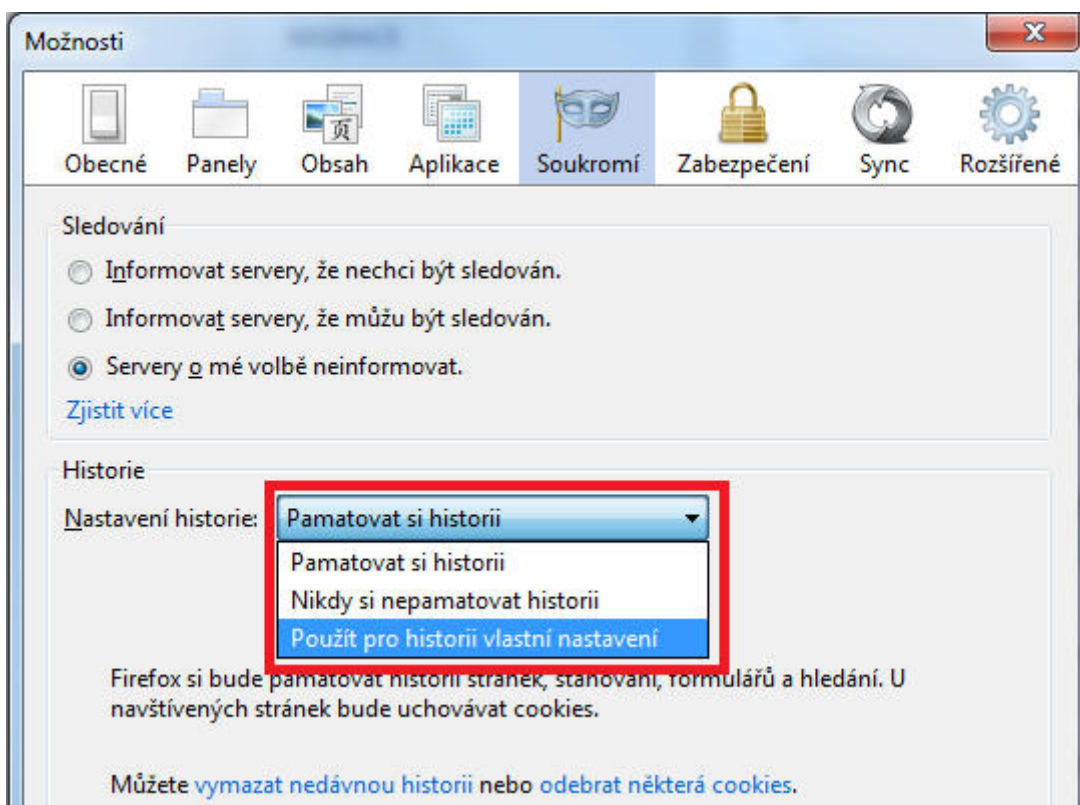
Možnosti

Obecné Panely Obsah Aplikace Soukromí Zabezpečení Sync Rozšířené

Sledování

Informovat servery, že nechci být sledován.

Informovat servery, že můžu být sledován.

Servery o mé volbě neinformovat.

Zjistit více

Historie

Nastavení historie: Pamatovat si historii

Pamatovat si historii
Nikdy si nepamatovat historii
Použít pro historii vlastní nastavení

Firefox si bude pamatovat historii stránek, stahování, formulářů a hledání. U navštívených stránek bude uchovávat cookies.

Můžete vymazat nedávnou historii nebo odebrat některá cookies.